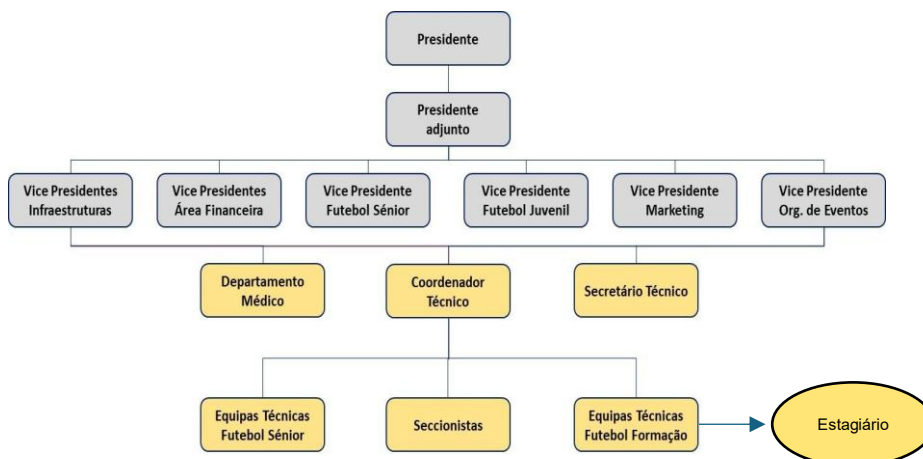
Presidente

Presidente adjunto

Vice Presidentes Infraestruturas

Vice Presidentes Área Financeira

Vice Presidente Futebol Sénior

Vice Presidente Futebol Juvenil

Vice Presidente Marketing

Vice Presidente Org. de Eventos

Departamento Médico

Coordenador Técnico

Secretário Técnico

Equipas Técnicas Futebol Sénior

Seccionistas

Equipas Técnicas Futebol Formação

Estagiário